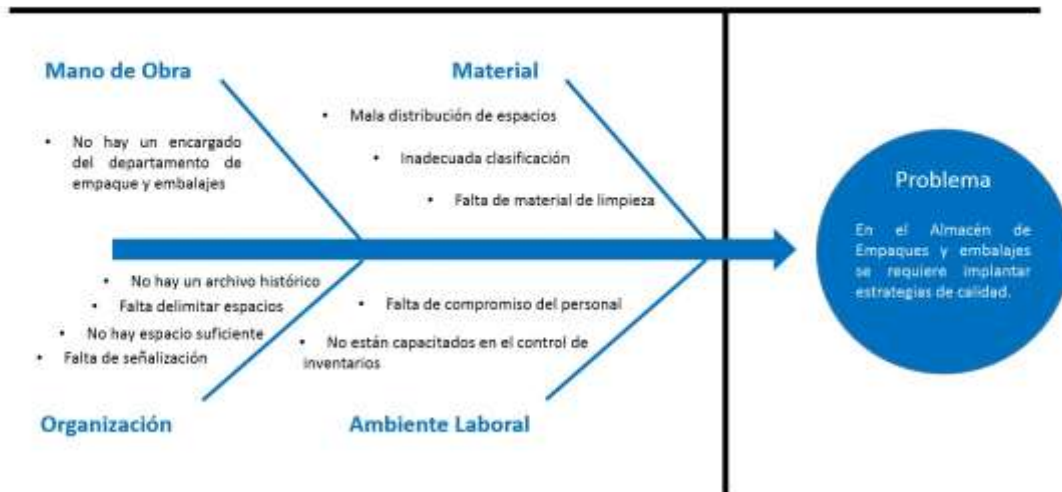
Mano de Obra

• No hay un encargado del departamento de empaque y embalajes

Material

• Mala distribución de espacios
• Inadecuada clasificación
• Falta de material de limpieza

Problema

En el Almacén de Empaques y embalajes se requiere implantar estrategias de calidad.

• No hay un archivo histórico
• Falta delimitar espacios
• No hay espacio suficiente
• Falta de señalización

Organización

• Falta de compromiso del personal
• No están capacitados en el control de inventarios

Ambiente Laboral